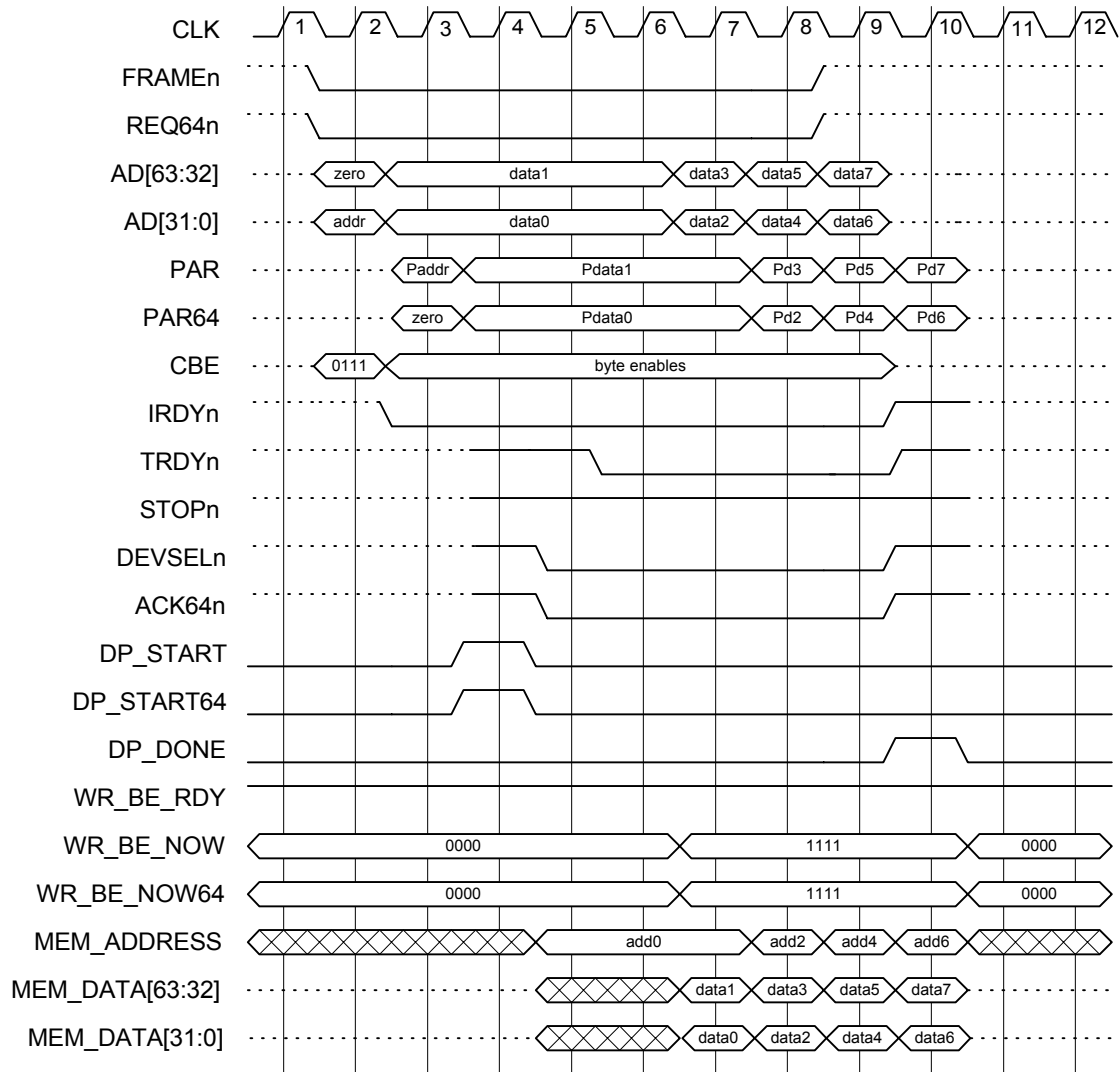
CLK 1 2 3 4 5 6 7 8 9 10 11 12

FRAMEn

REQ64n

AD[63:32] zero data1 data3 data5 data7

AD[31:0] addr data0 data2 data4 data6

PAR Paddr Pdata1 Pd3 Pd5 Pd7

PAR64 zero Pdata0 Pd2 Pd4 Pd6

CBE 0111 byte enables

IRDYn

TRDYn

STOPn

DEVSELn

ACK64n

DP_START

DP_START64

DP_DONE

WR_BE_RDY

WR_BE_NOW 0000 1111 0000

WR_BE_NOW64 0000 1111 0000

MEM_ADDRESS add0 add2 add4 add6

MEM_DATA[63:32] data1 data3 data5 data7

MEM_DATA[31:0] data0 data2 data4 data6